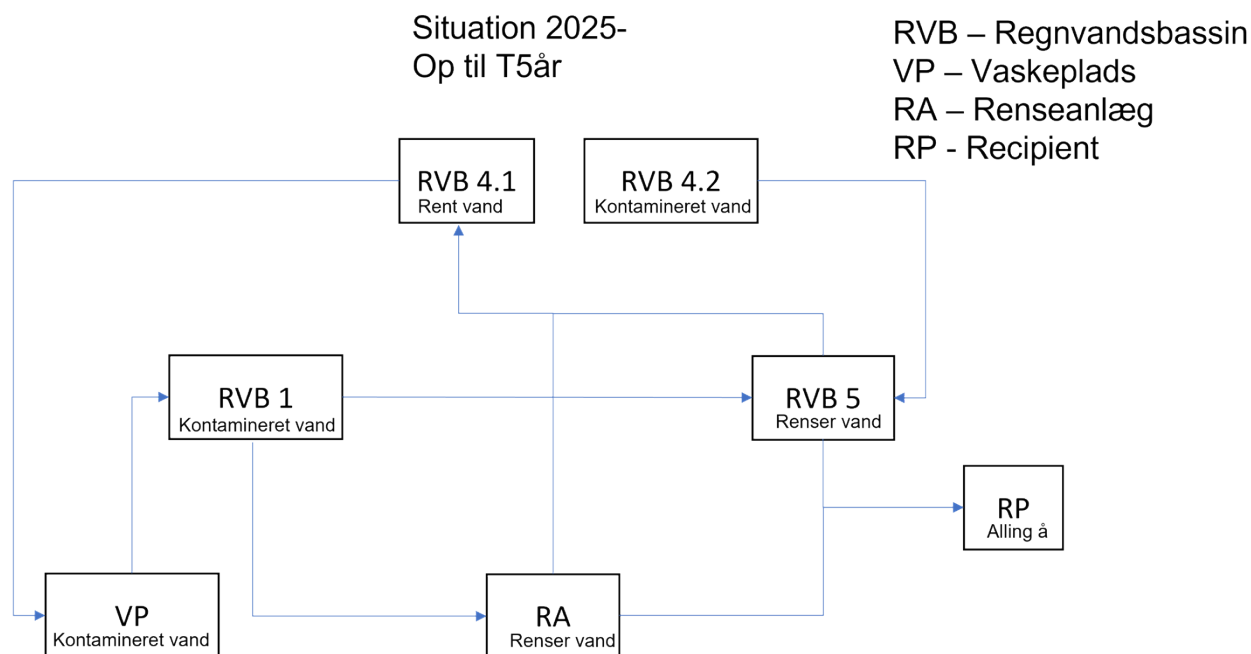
Situation 2025-
Op til T5år

RVB – Regnvandsbassin
VP – Vaskeplads
RA – Renseanlæg
RP - Recipient

RVB 4.1
Rent vand

RVB 4.2
Kontamineret vand

RVB 1
Kontamineret vand

RVB 5
Renser vand

RP
Alling å

VP
Kontamineret vand

RA
Renser vand